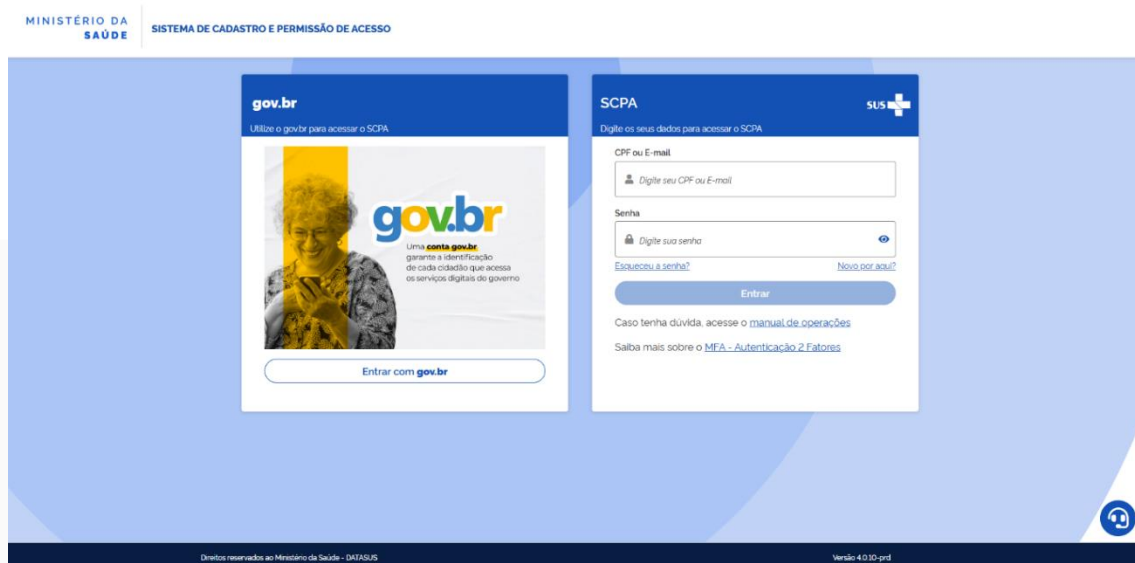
MINISTÉRIO DA SAÚDE

SISTEMA DE CADASTRO E PERMISSÃO DE ACESSO

gov.br

Utilize o gov.br para acessar o SCPA

gov.br

Uma conta gov.br garante a identificação de cada cidadão que acessa os serviços digitais do governo

Entrar com gov.br

SCPA

SUS

Digite os seus dados para acessar o SCPA

CPF ou E-mail

Digite seu CPF ou E-mail

Senha

Digite sua senha

Esqueceu a senha?

Novo por aqui?

Entrar

Caso tenha dúvida, acesse o manual de operações

Saiba mais sobre o MFA - Autenticação 2 Fatores

Direitos reservados ao Ministério da Saúde - DATASUS

Versão 4.0.10-prd